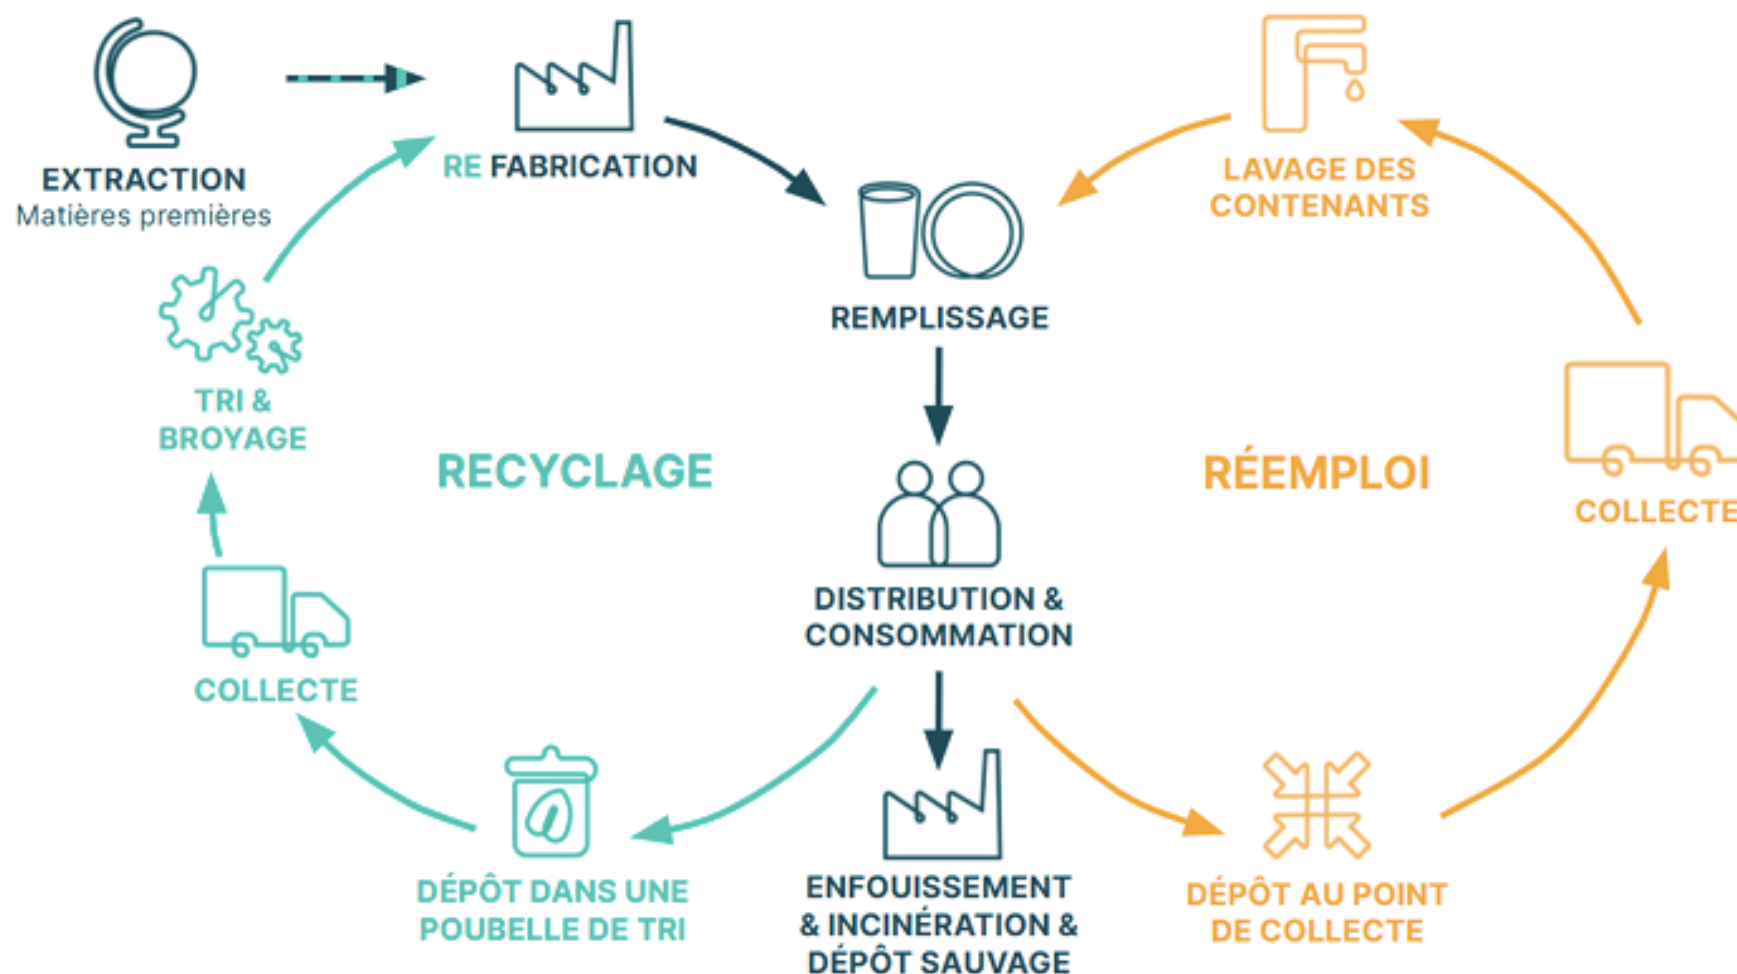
EXTRACTION
Matières premières

RE FABRICATION

LAVAGE DES CONTENANTS

REMPLISSAGE

TRI & BROYAGE

RECYCLAGE

RÉEMPLOI

COLLECTE

DISTRIBUTION & CONSOMMATION

COLLECTE

DÉPÔT DANS UNE POUBELLE DE TRI

ENFOUISSEMENT & INCINÉRATION & DÉPÔT SAUVAGE

DÉPÔT AU POINT DE COLLECTE